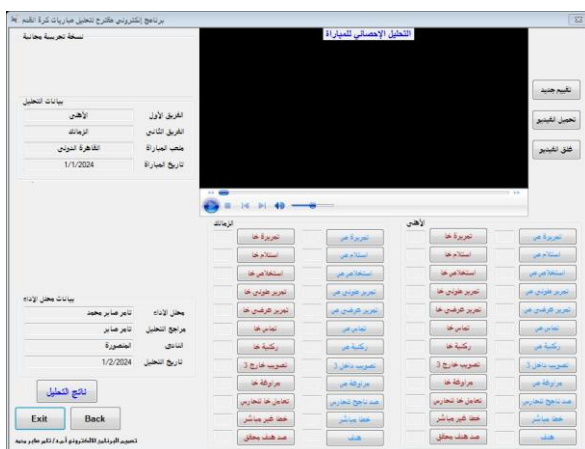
برنامج إلكتروني مقترح لتحليل مباريات كرة القدم

نسخة تجريبية مجانية

التحليل الإحصائي للمباراة

تقييم جديد

تحميل الفيديو

غلق الفيديو

بيانات التحليل

| | |
|---|---|
| الفريق الأول | الأهلي |
| الفريق الثاني | الزمالك |
| ملعب المباراة | القاهرة الدولي |
| تاريخ المباراة | 1/1/2024 |

بيانات محلل الأداء

| | |
|---|---|
| محلل الأداء | تامر صابر محمد |
| مراجع التحليل | تامر صابر |
| النادي | المنصورة |
| تاريخ التحليل | 1/2/2024 |

نتائج التحليل

Exit

Back

تصميم البرنامج الالكتروني أ.د/ تامر عاطر محمد

الزمالك

تمريرة خطأ | تمريرة صح
استلام خطأ | استلام صح
استخلاص خطأ | استخلاص صح
تمرير طولي خطأ | تمرير طولي صح
تمرير عرضي خطأ | تمرير عرضي صح
تماس خطأ | تماس صح
ركنية خطأ | ركنية صح
تصويب خارج 3 | تصويب داخل 3
مراوغة خطأ | مراوغة صح
تعامل خطأ للحارس | صد ناجح للحارس
خطأ غير مباشر | خطأ مباشر
صد هدف محقق | هدف

الأهلي

تمريرة خطأ | تمريرة صح
استلام خطأ | استلام صح
استخلاص خطأ | استخلاص صح
تمرير طولي خطأ | تمرير طولي صح
تمرير عرضي خطأ | تمرير عرضي صح
تماس خطأ | تماس صح
ركنية خطأ | ركنية صح
تصويب خارج 3 | تصويب داخل 3
مراوغة خطأ | مراوغة صح
تعامل خطأ للحارس | صد ناجح للحارس
خطأ غير مباشر | خطأ مباشر
صد هدف محقق | هدف